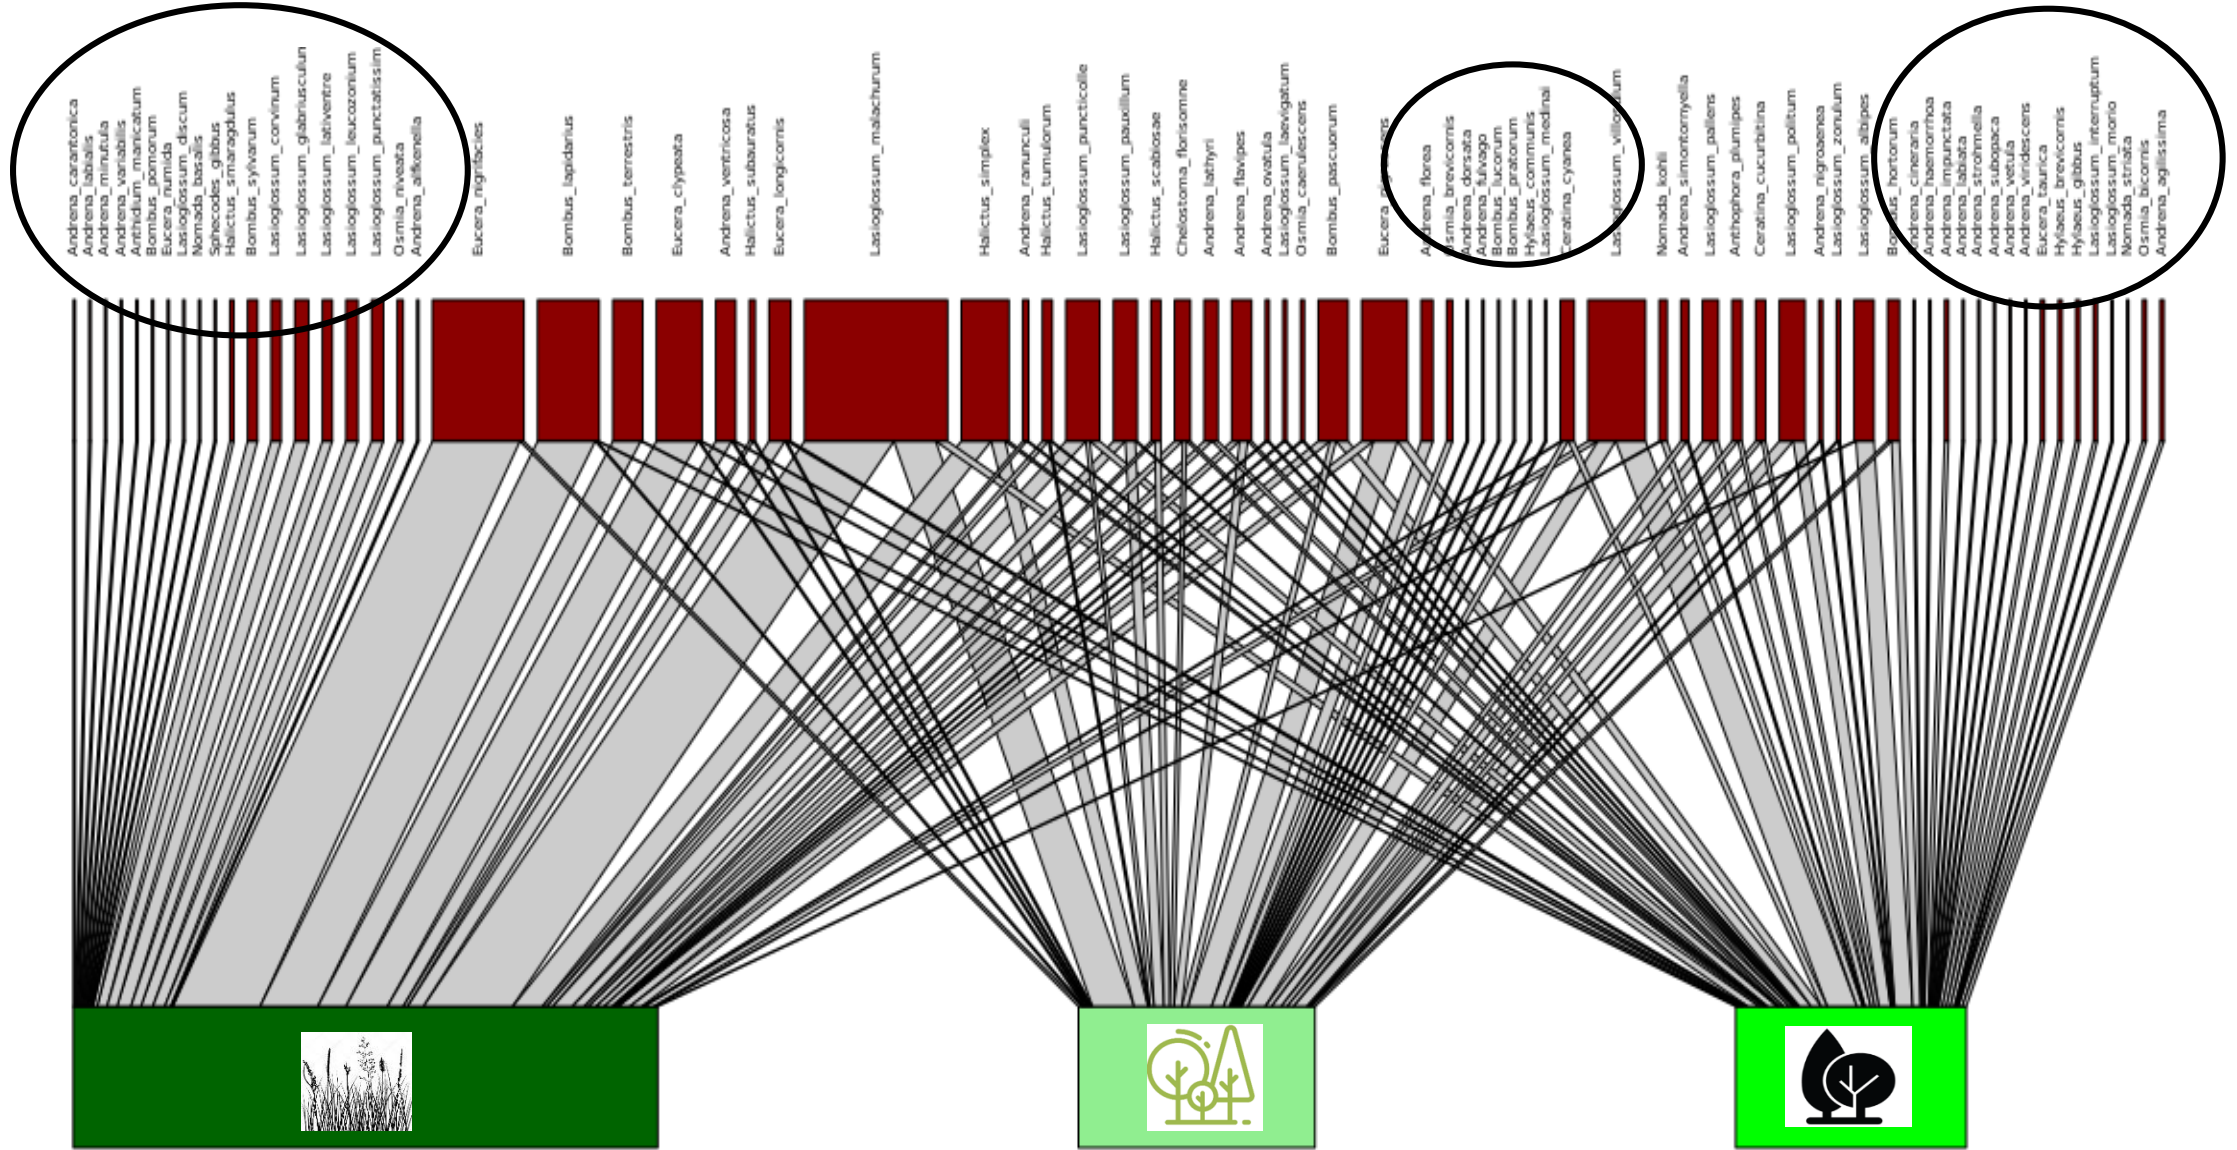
Andrena_carantonica
Andrena_labialis
Andrena_minutula
Andrena_variabilis
Anthidium_manicatum
Bombus_pomorum
Eucera_numida
Lasioglossum_discum
Nomada_basalis
Sphecodes_gibbus
Halictus_smaragdulus
Bombus_sylvarum
Lasioglossum_corvinum
Lasioglossum_glabriusculum
Lasioglossum_lativentre
Lasioglossum_leucozonium
Lasioglossum_punctatissimum
Osmia_niveata
Andrena_alfkenella
Eucera_nigrifacies
Bombus_lapidarius
Bombus_terrestris
Eucera_clypeata
Andrena_ventricosa
Halictus_subauratus
Eucera_longicornis
Lasioglossum_malachurum
Halictus_simplex
Andrena_ranunculi
Halictus_tumulorum
Lasioglossum_puncticolle
Lasioglossum_pauxillum
Halictus_scabiosae
Chelostoma_florisomne
Andrena_lathyri
Andrena_flavipes
Andrena_ovatula
Lasioglossum_laevigatum
Osmia_caerulescens
Bombus_pascuorum
Eucera_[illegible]
Andrena_florea
Osmia_brevicornis
Andrena_dorsata
Andrena_fulvago
Bombus_lucorum
Bombus_pratorum
Hylaeus_communis
Lasioglossum_medinai
Ceratina_cyanea
Lasioglossum_villosulum
Nomada_kohli
Lasioglossum_simontornyella
Lasioglossum_pallens
Anthophora_plumipes
Ceratina_cucurbitina
Lasioglossum_politum
Andrena_nigroaenea
Lasioglossum_zonulum
Lasioglossum_albipes
Bombus_hortorum
Andrena_cineraria
Andrena_haemorrhoa
Andrena_impunctata
Andrena_labiata
Andrena_strohmella
Andrena_subopaca
Andrena_vetula
Andrena_viridescens
Eucera_taurica
Hylaeus_brevicornis
Hylaeus_gibbus
Lasioglossum_interruptum
Lasioglossum_morio
Nomada_striata
Osmia_bicornis
Andrena_agilissima